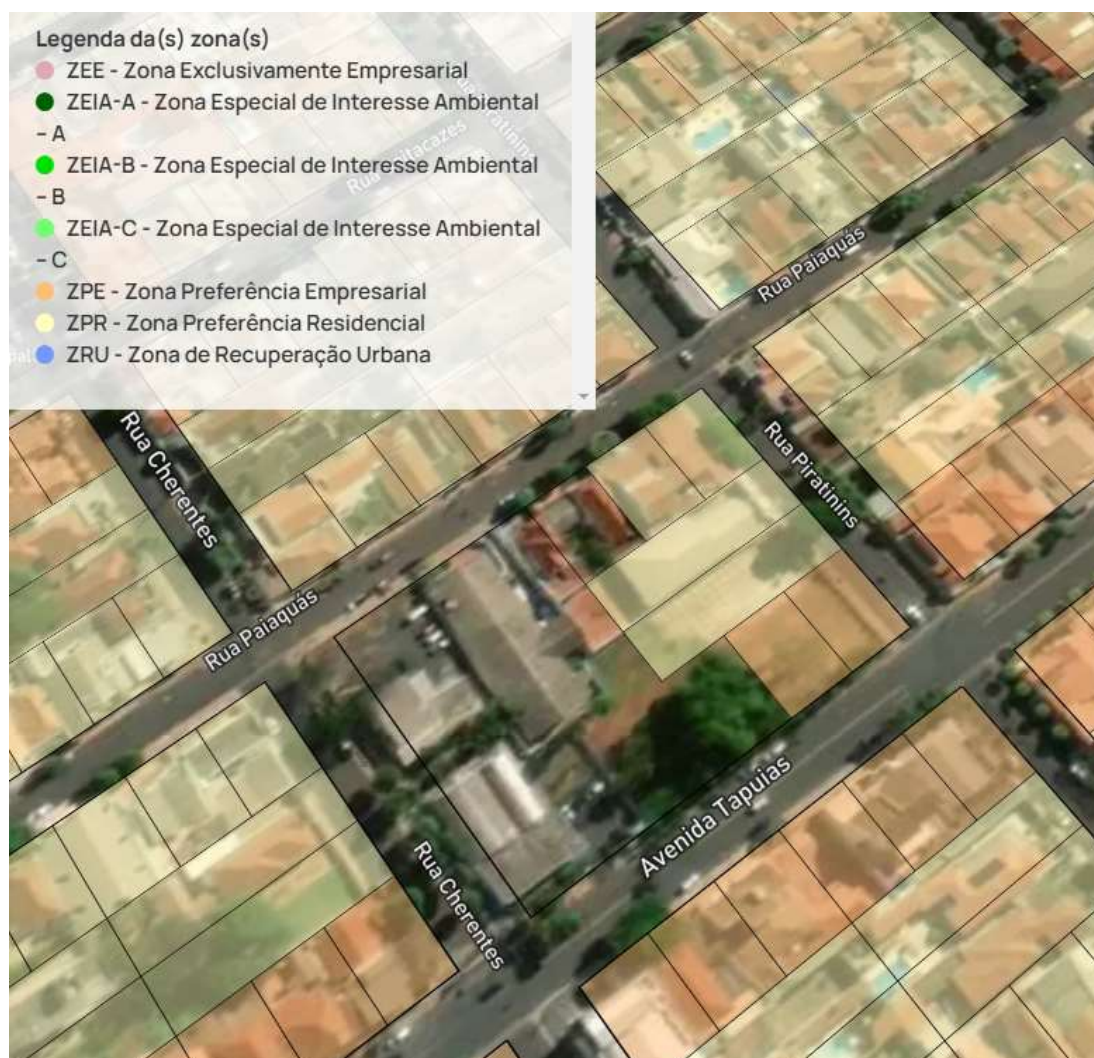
Legenda da(s) zona(s)
ZEE - Zona Exclusivamente Empresarial
ZEIA-A - Zona Especial de Interesse Ambiental - A
ZEIA-B - Zona Especial de Interesse Ambiental - B
ZEIA-C - Zona Especial de Interesse Ambiental - C
ZPE - Zona Preferência Empresarial
ZPR - Zona Preferência Residencial
ZRU - Zona de Recuperação Urbana

Rua Paiaquás
Rua Cherentes
Rua Piratinins
Rua Paiaquás
Avenida Tapuias
Rua Cherentes